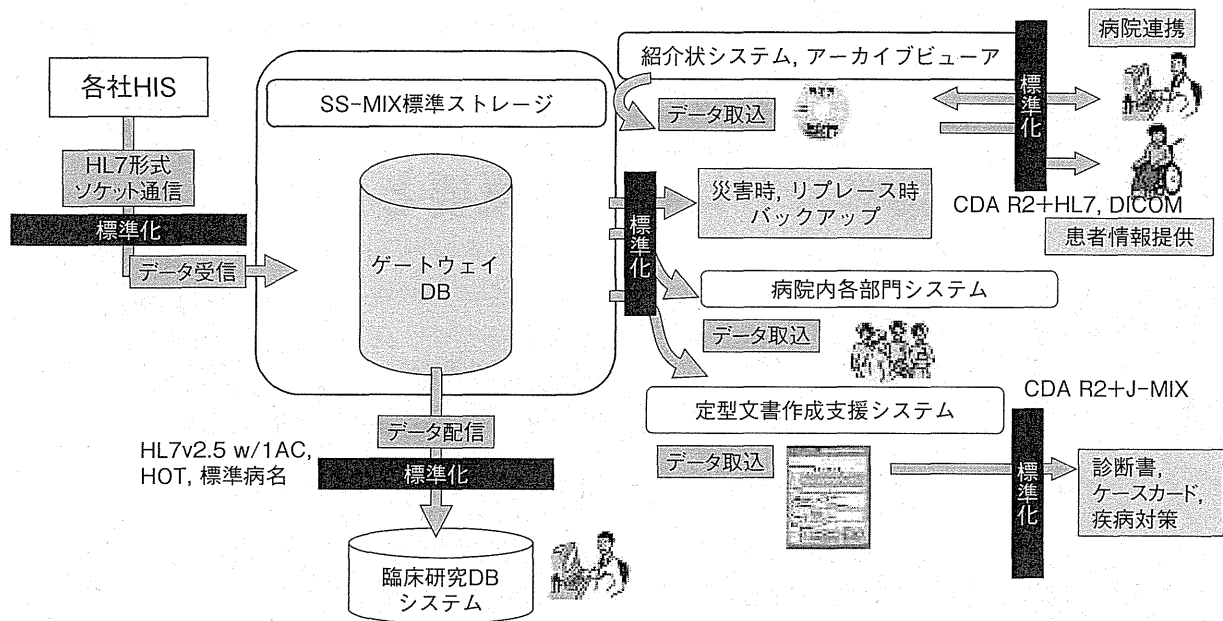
各社HIS

HL7形式
ソケット通信

標準化

データ受信

SS-MIX標準ストレージ

ゲートウェイ
DB

データ配信

HL7v2.5 w/1AC,
HOT, 標準病名

標準化

臨床研究DB
システム

紹介状システム, アーカイブビューア

データ取込

標準化

病院連携

CDA R2+HL7, DICOM

患者情報提供

標準化

災害時, リプレース時
バックアップ

病院内各部門システム

データ取込

定型文書作成支援システム

CDA R2+J-MIX

データ取込

標準化

診断書,
ケースカード,
疾病対策